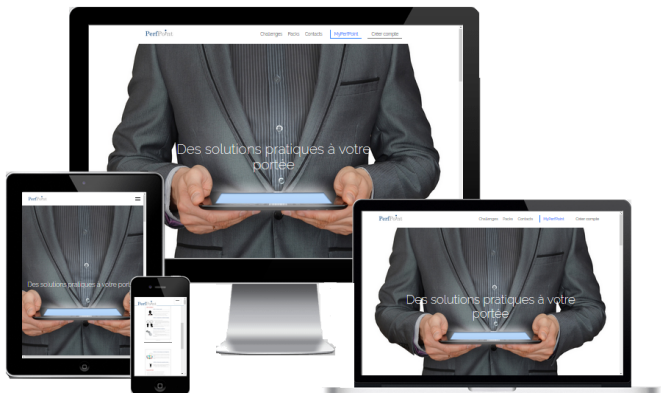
PerfPoint

Challenges Packs Contacts MyPerfPoint Créer compte

Des solutions pratiques à votre portée

PerfPoint

Des solutions pratiques à votre portée

PerfPoint

PerfPoint

Challenges Packs Contacts MyPerfPoint Créer compte

Des solutions pratiques à votre portée